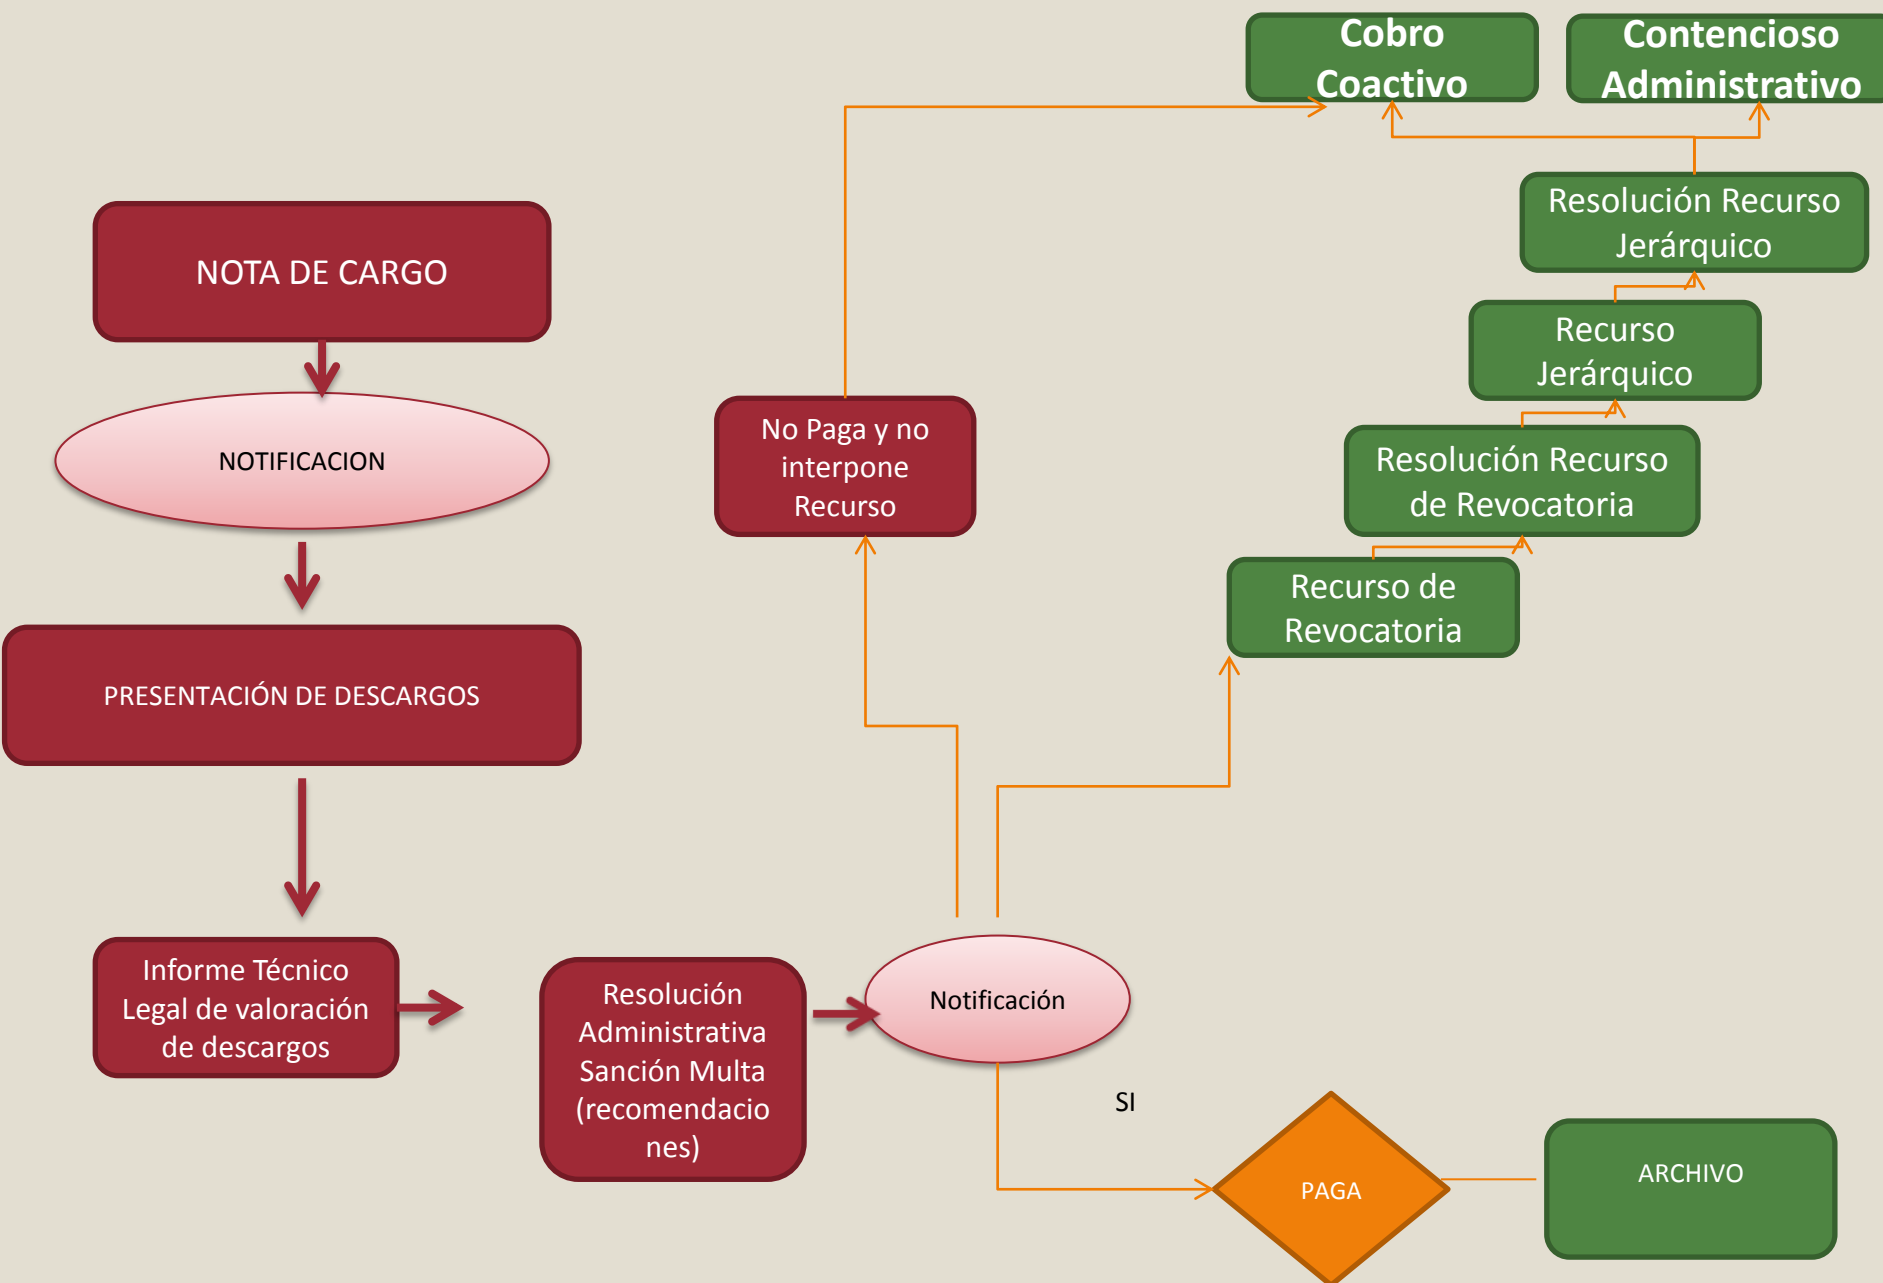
Cobro Coactivo

Contencioso Administrativo

NOTA DE CARGO

NOTIFICACION

PRESENTACIÓN DE DESCARGOS

Informe Técnico Legal de valoración de descargos

Resolución Administrativa Sanción Multa (recomendaciones)

Notificación

No Paga y no interpone Recurso

Resolución Recurso Jerárquico

Recurso Jerárquico

Resolución Recurso de Revocatoria

Recurso de Revocatoria

SI

PAGA

ARCHIVO